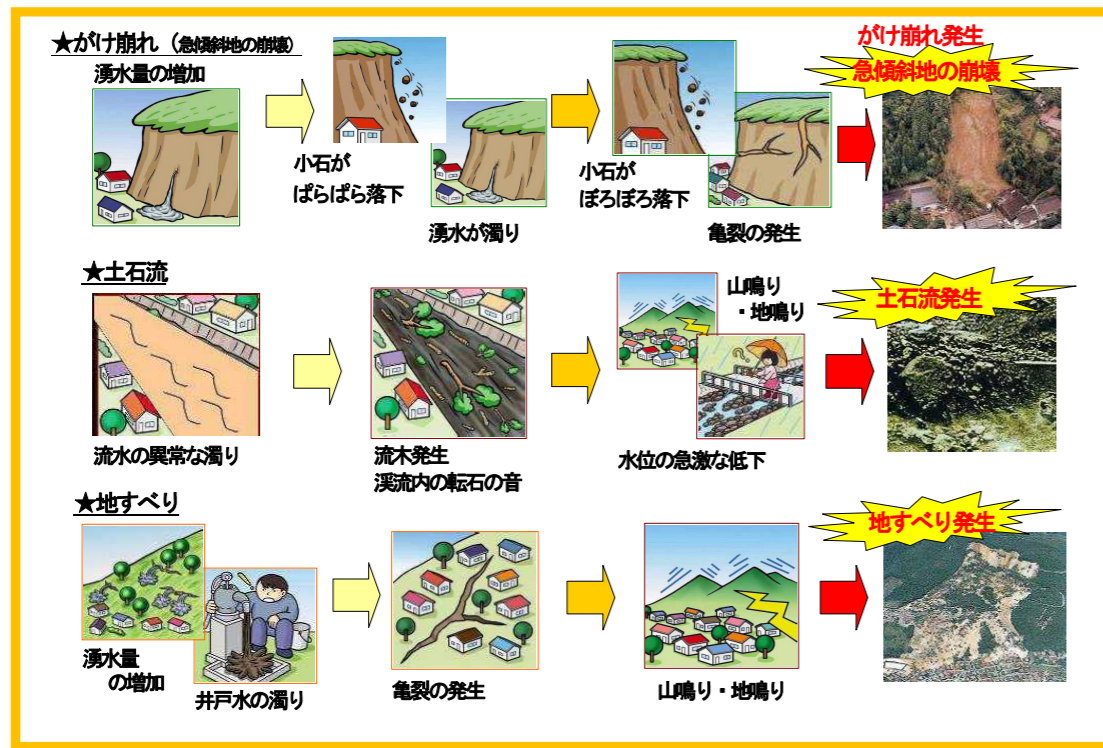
★がけ崩れ（急傾斜地の崩壊）

湧水量の増加

小石がぱらぱら落下

湧水が濁り

小石がぼろぼろ落下

亀裂の発生

がけ崩れ発生
急傾斜地の崩壊

★土石流

流水の異常な濁り

流木発生
渓流内の転石の音

山鳴り
・地鳴り

水位の急激な低下

土石流発生

★地すべり

湧水量
の増加

井戸水の濁り

亀裂の発生

山鳴り・地鳴り

地すべり発生